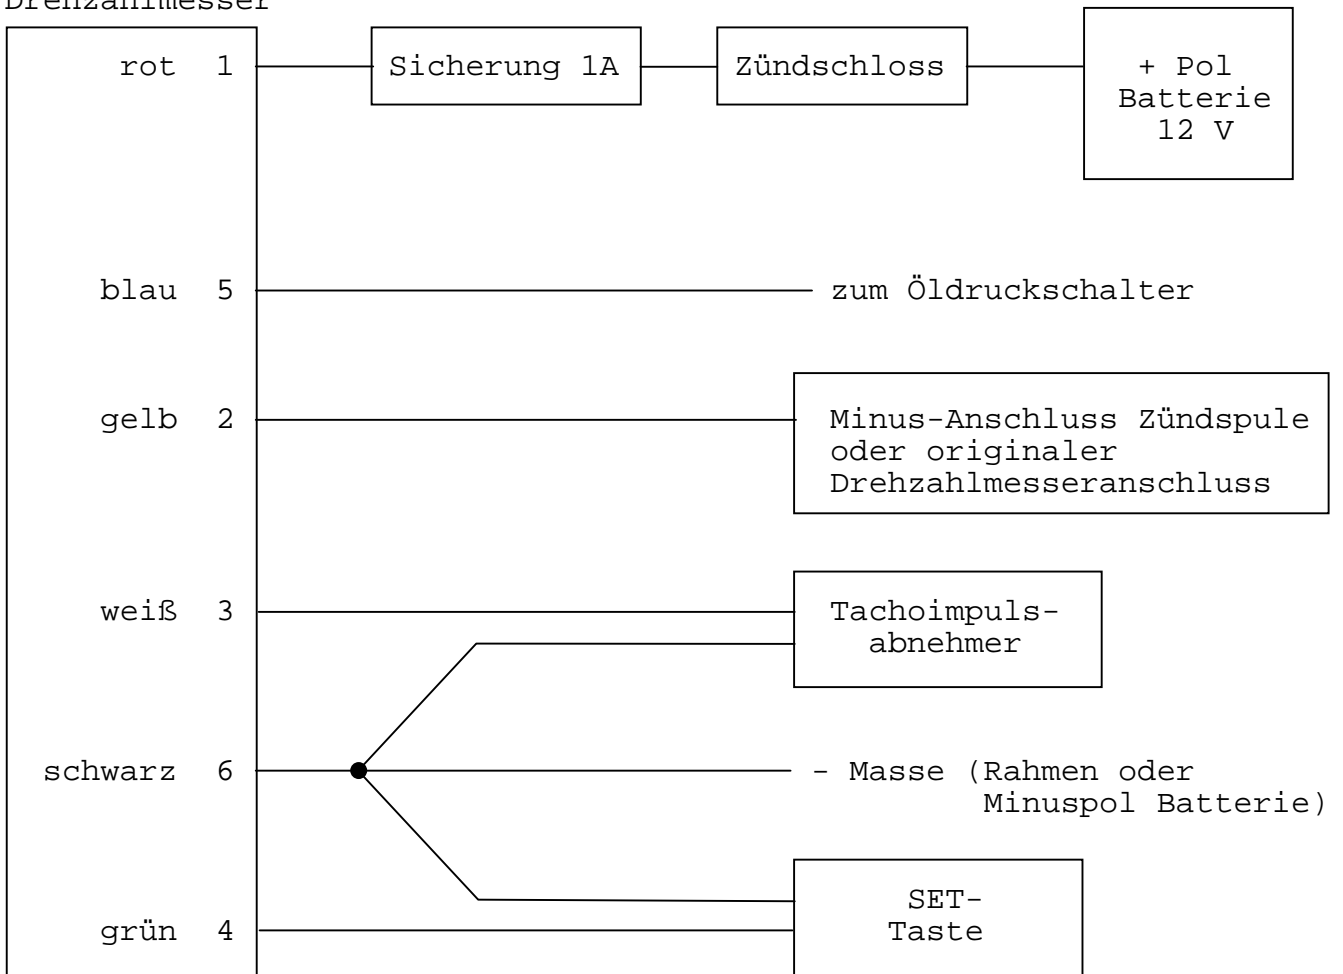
Drehzahlmesser

rot 1

Sicherung 1A

Zündschloss

+ Pol Batterie 12 V

blau 5

zum Öldruckschalter

gelb 2

Minus-Anschluss Zündspule oder originaler Drehzahlmesseranschluss

weiß 3

Tachoimpulsabnehmer

schwarz 6

- Masse (Rahmen oder Minuspol Batterie)

grün 4

SET-Taste